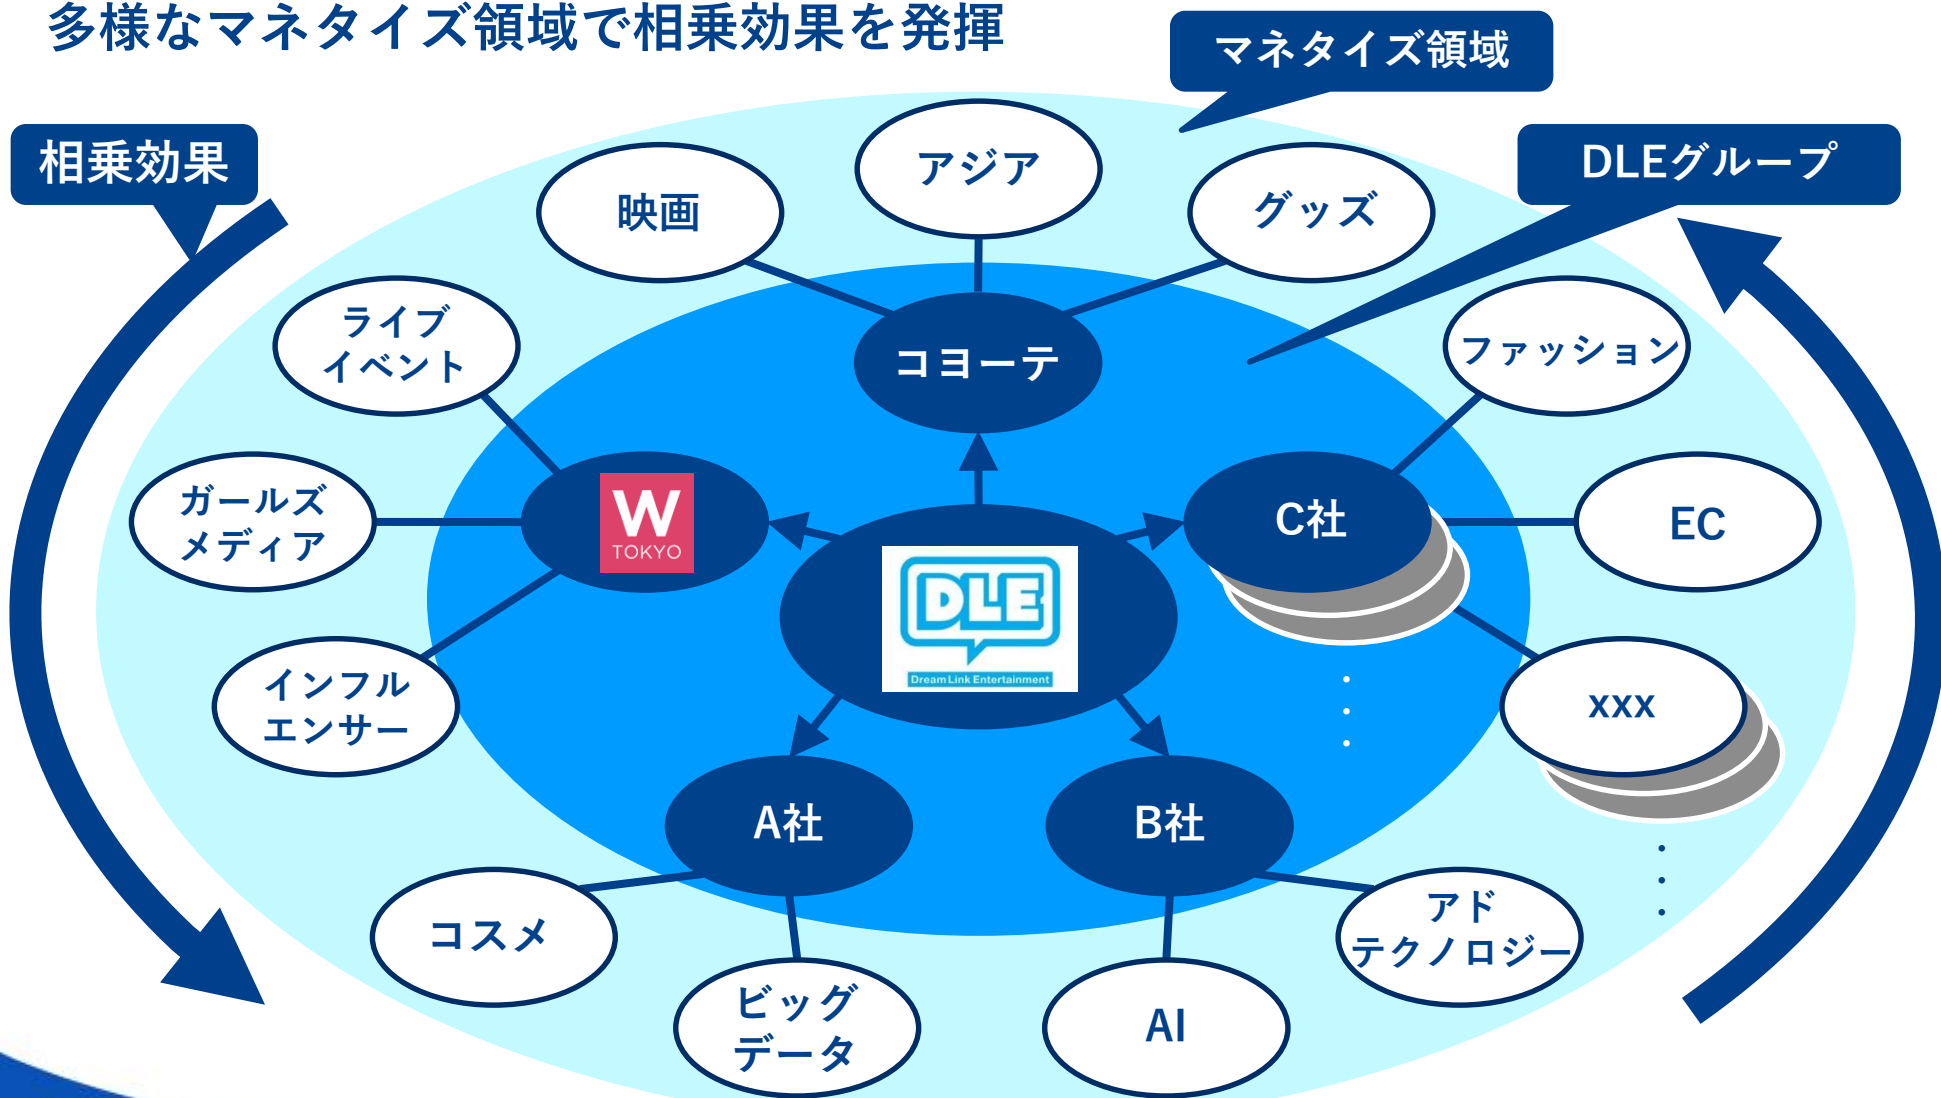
多様なマネタイズ領域で相乗効果を発揮

マネタイズ領域

相乗効果

DLEグループ

映画

アジア

グッズ

ライブイベント

コヨーテ

ファッション

ガールズメディア

W TOKYO

C社

EC

DLE Dream Link Entertainment

インフルエンサー

xxx

A社

B社

コスメ

ビッグデータ

AI

アドテクノロジー